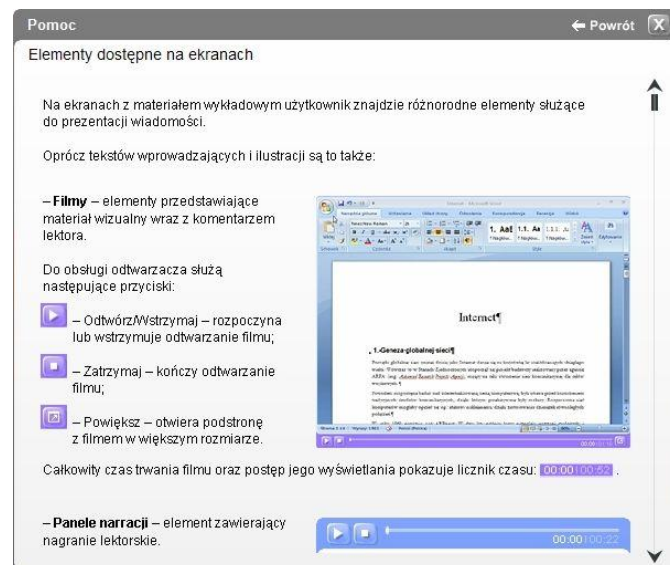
Pomoc

← Powrót

Elementy dostępne na ekranach

Na ekranach z materiałem wykładowym użytkownik znajdzie różnorodne elementy służące do prezentacji wiadomości.

Oprócz tekstów wprowadzających i ilustracji są to także:

– **Filmy** – elementy przedstawiające materiał wizualny wraz z komentarzem lektora.

Do obsługi odtwarzacza służą następujące przyciski:

– Odtwórz/Wstrzymaj – rozpoczyna lub wstrzymuje odtwarzanie filmu;

– Zatrzymaj – kończy odtwarzanie filmu;

– Powiększ – otwiera podstronę z filmem w większym rozmiarze.

Internet¶

1. Geneza globalnej sieci¶

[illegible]

00:00 | 00:52

Całkowity czas trwania filmu oraz postęp jego wyświetlania pokazuje licznik czasu: 00:00 | 00:52 .

– **Panele narracji** – element zawierający nagranie lektorskie.

00:00 | 00:22